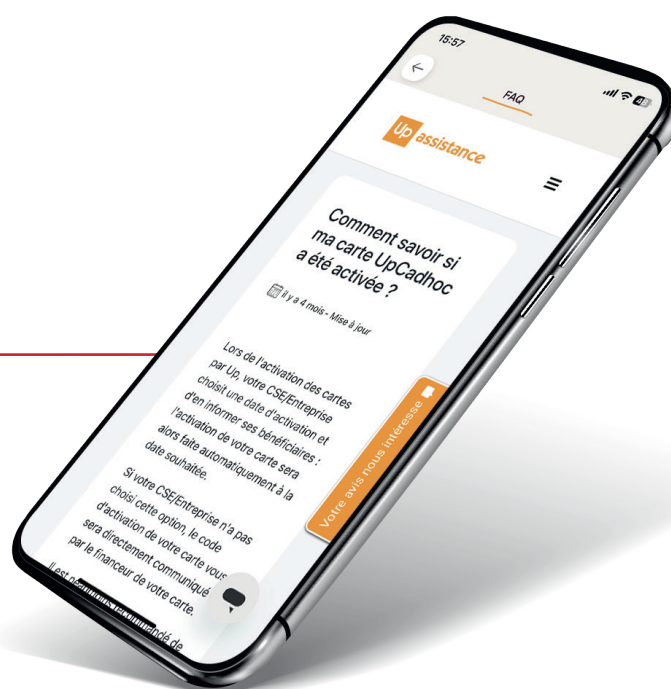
15:57

FAQ

Up assistance

Comment savoir si ma carte UpCadhoc a été activée ?

il y a 4 mois - Mise à jour

Lors de l'activation des cartes par Up, votre CSE/Entreprise choisit une date d'activation et d'en informer ses bénéficiaires : l'activation de votre carte sera alors faite automatiquement à la date souhaitée.

Si votre CSE/Entreprise n'a pas choisi cette option, le code d'activation de votre carte vous sera directement communiqué par le financeur de votre carte.

Il est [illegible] recommandé de

Votre avis nous intéresse